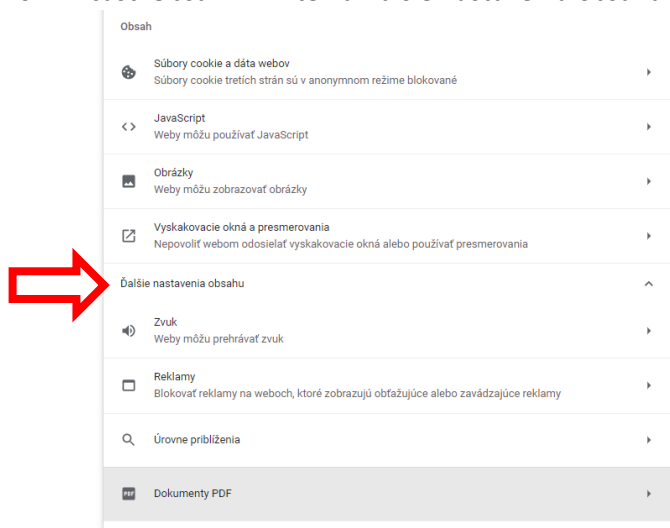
Obsah

Súbory cookie a dáta webov
Súbory cookie tretích strán sú v anonymnom režime blokované

JavaScript
Weby môžu používať JavaScript

Obrázky
Weby môžu zobrazovať obrázky

Vyskakovacie okná a presmerovania
Nepovoliť webom odosielať vyskakovacie okná alebo používať presmerovania

Ďalšie nastavenia obsahu

Zvuk
Weby môžu prehrávať zvuk

Reklamy
Blokovať reklamy na weboch, ktoré zobrazujú obťažujúce alebo zavádzajúce reklamy

Úrovne priblíženia

PDF
Dokumenty PDF